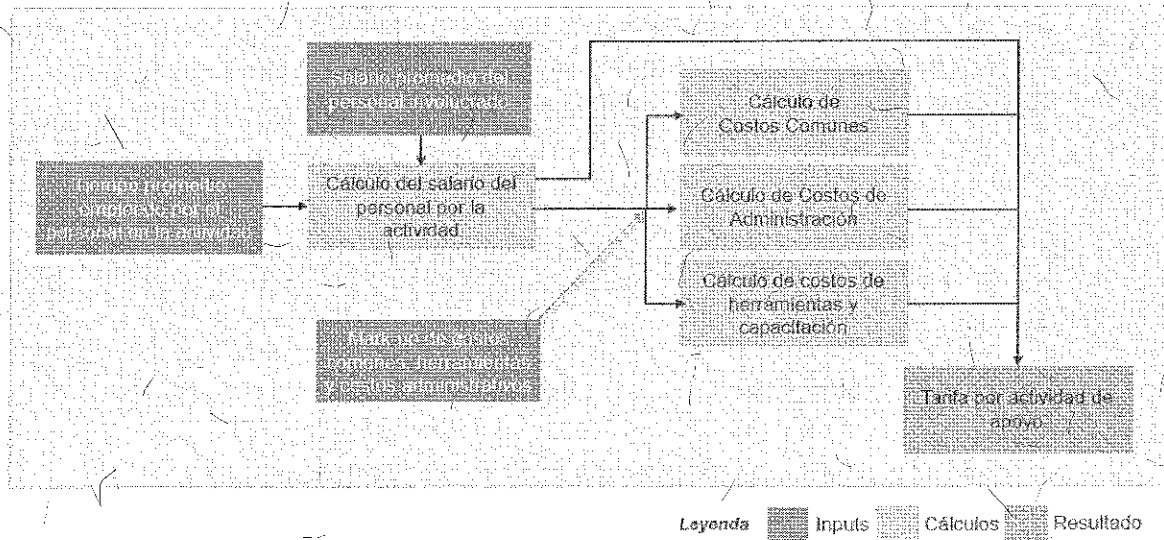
Sueldo promedio del personal involucrado

Tiempo promedio empleado por el personal en la actividad

Cálculo del salario del personal por la actividad

Markups de costos comunes, herramientas y costos administrativos

Cálculo de Costos Comunes

Cálculo de Costos de Administración

Cálculo de costos de herramientas y capacitación

Tarifa por actividad de apoyo

Leyenda Inputs Cálculos Resultado